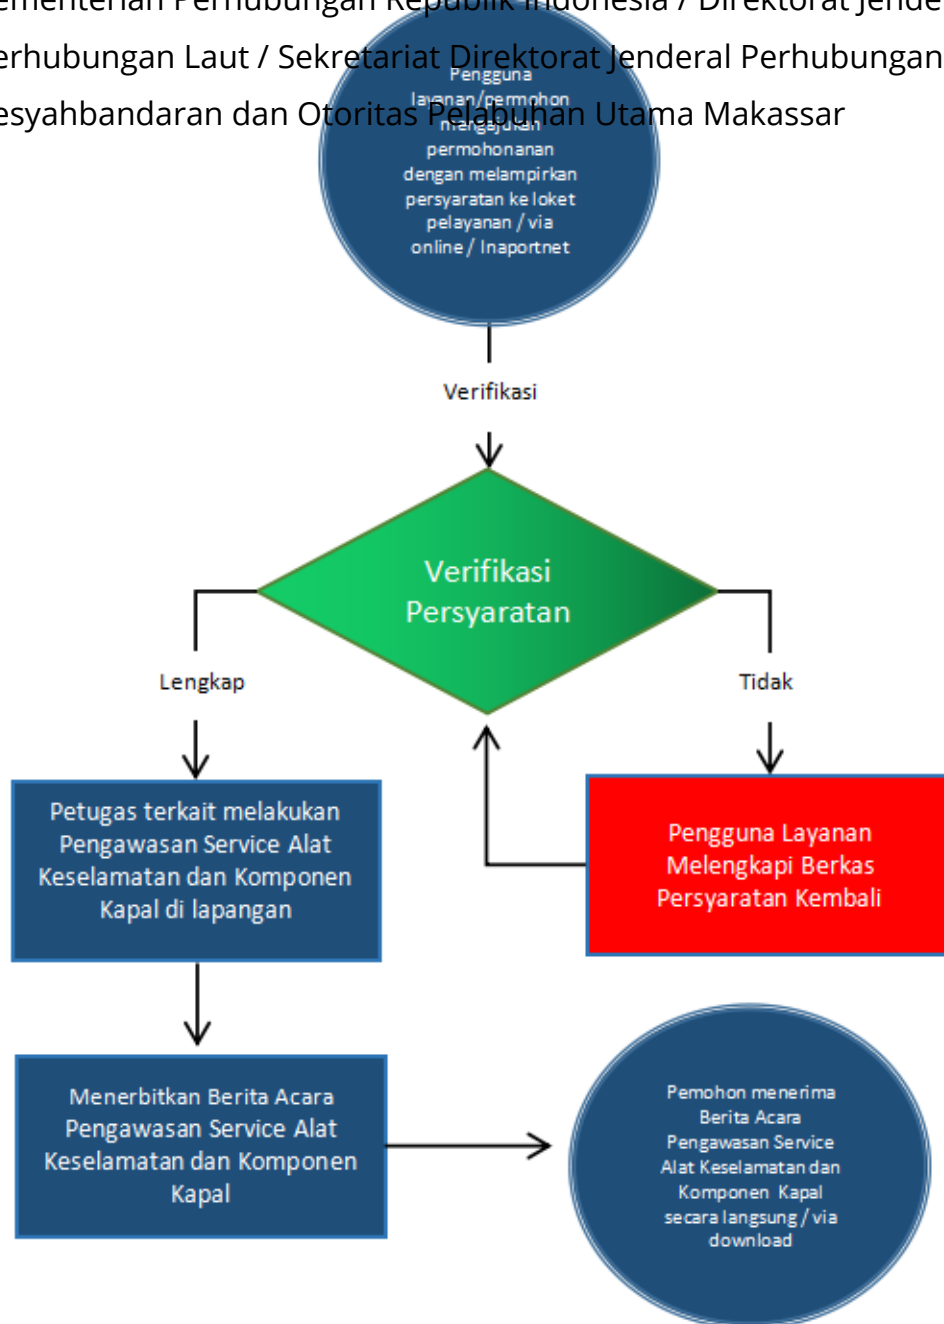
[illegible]ementerian Perhubungan Republik Indonesia / Direktorat Jende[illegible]
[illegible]erhubungan Laut / Sekretariat Direktorat Jenderal Perhubungan
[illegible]esyahbandaran dan Otoritas Pelabuhan Utama Makassar

Pengguna layanan/pemohon mengajukan permohonan dengan melampirkan persyaratan ke loket pelayanan / via online / Inaportnet

Verifikasi

Verifikasi Persyaratan

Lengkap

Tidak

Petugas terkait melakukan Pengawasan Service Alat Keselamatan dan Komponen Kapal di lapangan

Pengguna Layanan Melengkapi Berkas Persyaratan Kembali

Menerbitkan Berita Acara Pengawasan Service Alat Keselamatan dan Komponen Kapal

Pemohon menerima Berita Acara Pengawasan Service Alat Keselamatan dan Komponen Kapal secara langsung / via download